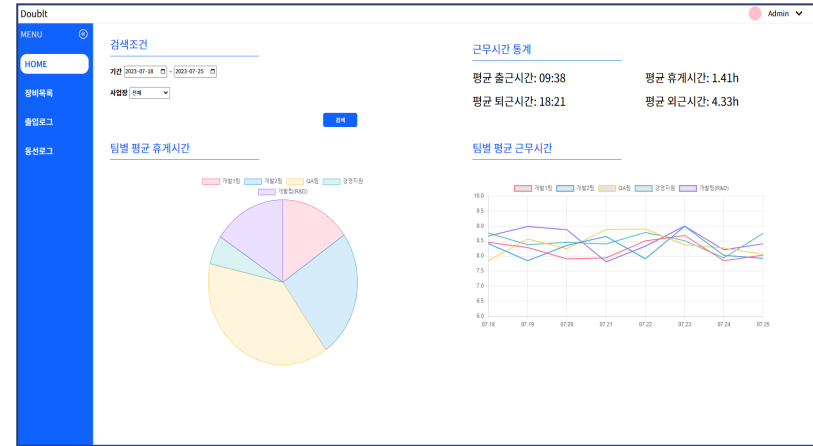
Doublt

Admin

MENU

HOME

장비목록

출입로그

동선로그

검색조건

기간 2023-07-18 ~ 2023-07-25

사업장 전체

검색

근무시간 통계

평균 출근시간: 09:38

평균 휴게시간: 1.41h

평균 퇴근시간: 18:21

평균 외근시간: 4.33h

팀별 평균 휴게시간

개발1팀 개발2팀 QA팀 경영지원 개발팀(R&D)

팀별 평균 근무시간

개발1팀 개발2팀 QA팀 경영지원 개발팀(R&D)

10.0
9.5
9.0
8.5
8.0
7.5
7.0
6.5
6.0

07.18 07.19 07.20 07.21 07.22 07.23 07.24 07.25